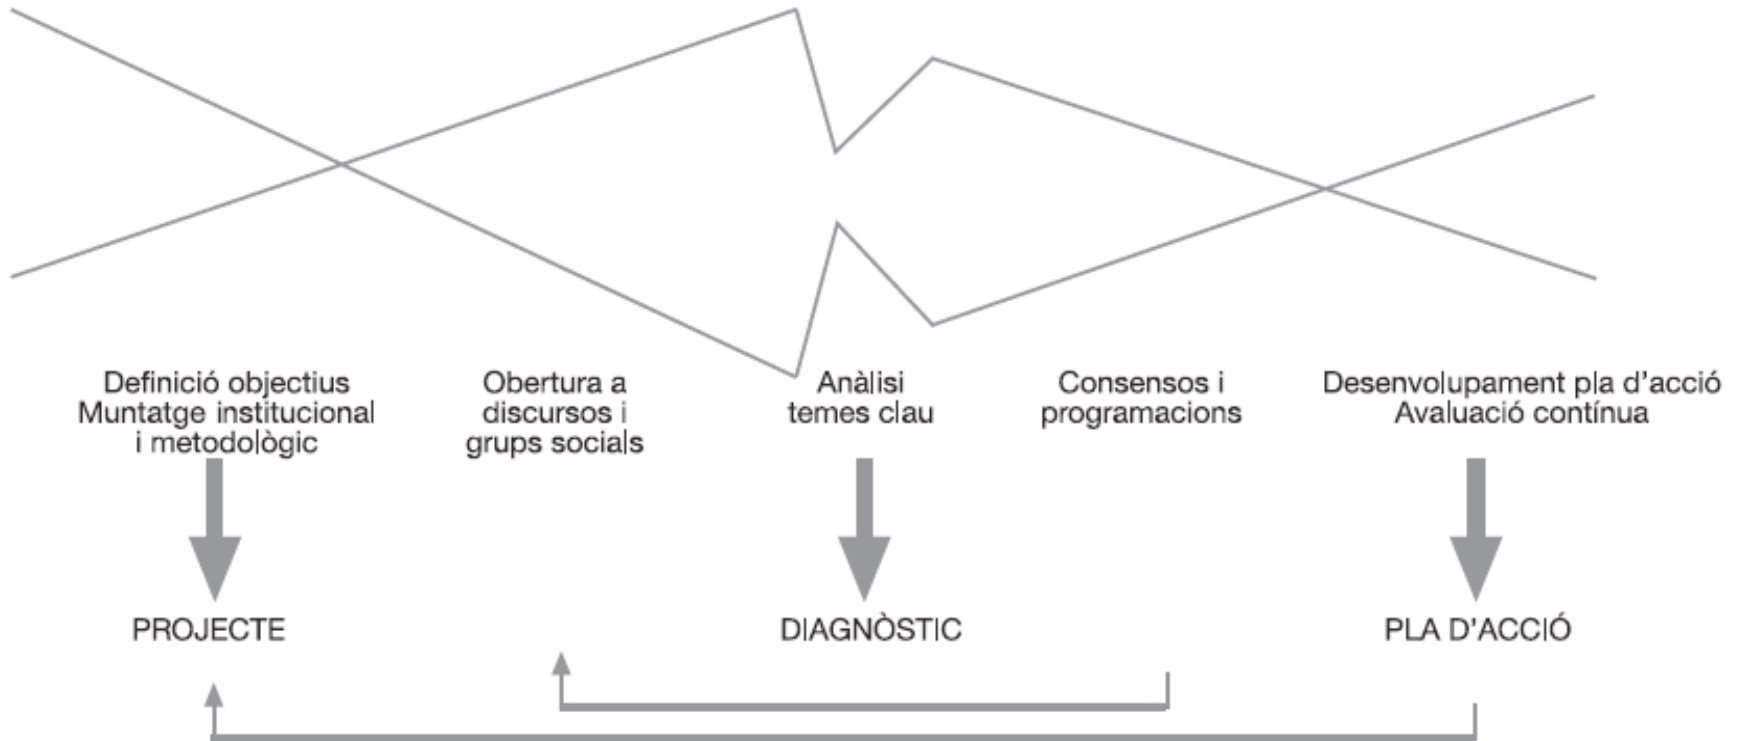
Definició objectius
Muntatge institucional
i metodològic

Obertura a
discursos i
grups socials

Anàlisi
temes clau

Consensos i
programacions

Desenvolupament pla d'acció
Avaluació contínua

PROJECTE

DIAGNÒSTIC

PLA D'ACCIÓ